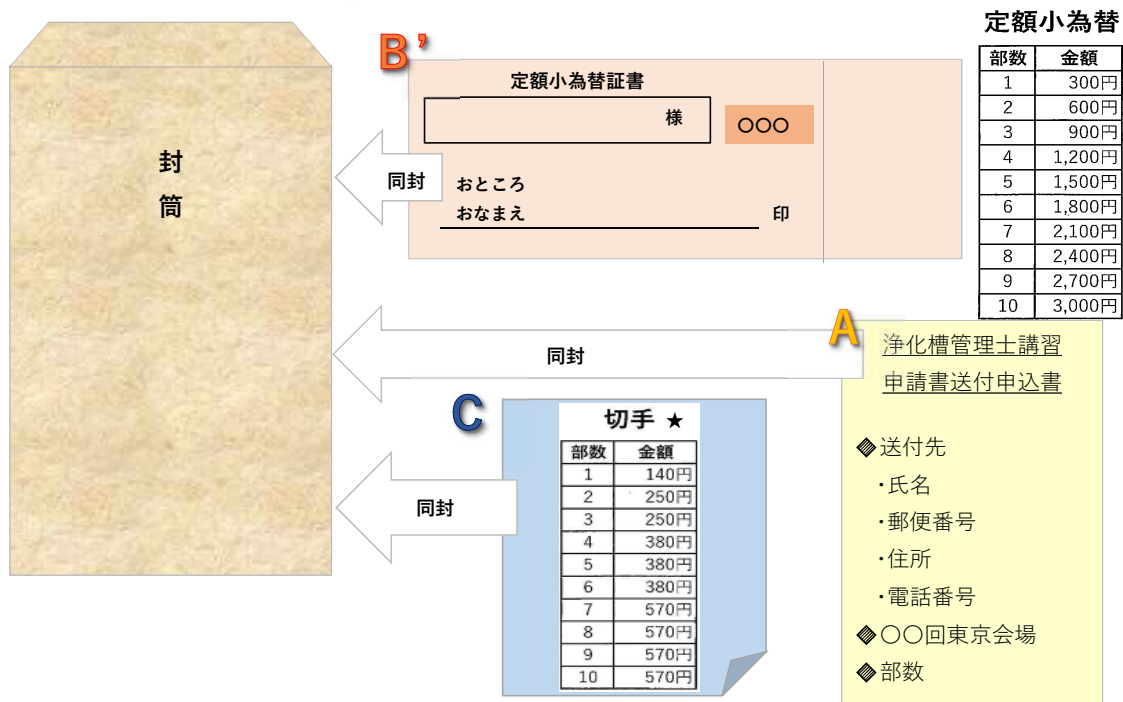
封
筒

B'

定額小為替証書

様

○○○

同封

おところ
おなまえ

印

定額小為替

| 部数 | 金額 |
|---|---|
| 1 | 300円 |
| 2 | 600円 |
| 3 | 900円 |
| 4 | 1,200円 |
| 5 | 1,500円 |
| 6 | 1,800円 |
| 7 | 2,100円 |
| 8 | 2,400円 |
| 9 | 2,700円 |
| 10 | 3,000円 |

同封

A

浄化槽管理士講習
申請書送付申込書

◈送付先
・氏名
・郵便番号
・住所
・電話番号
◈○○回東京会場
◈部数

C

同封

切手 ★

| 部数 | 金額 |
|---|---|
| 1 | 140円 |
| 2 | 250円 |
| 3 | 250円 |
| 4 | 380円 |
| 5 | 380円 |
| 6 | 380円 |
| 7 | 570円 |
| 8 | 570円 |
| 9 | 570円 |
| 10 | 570円 |